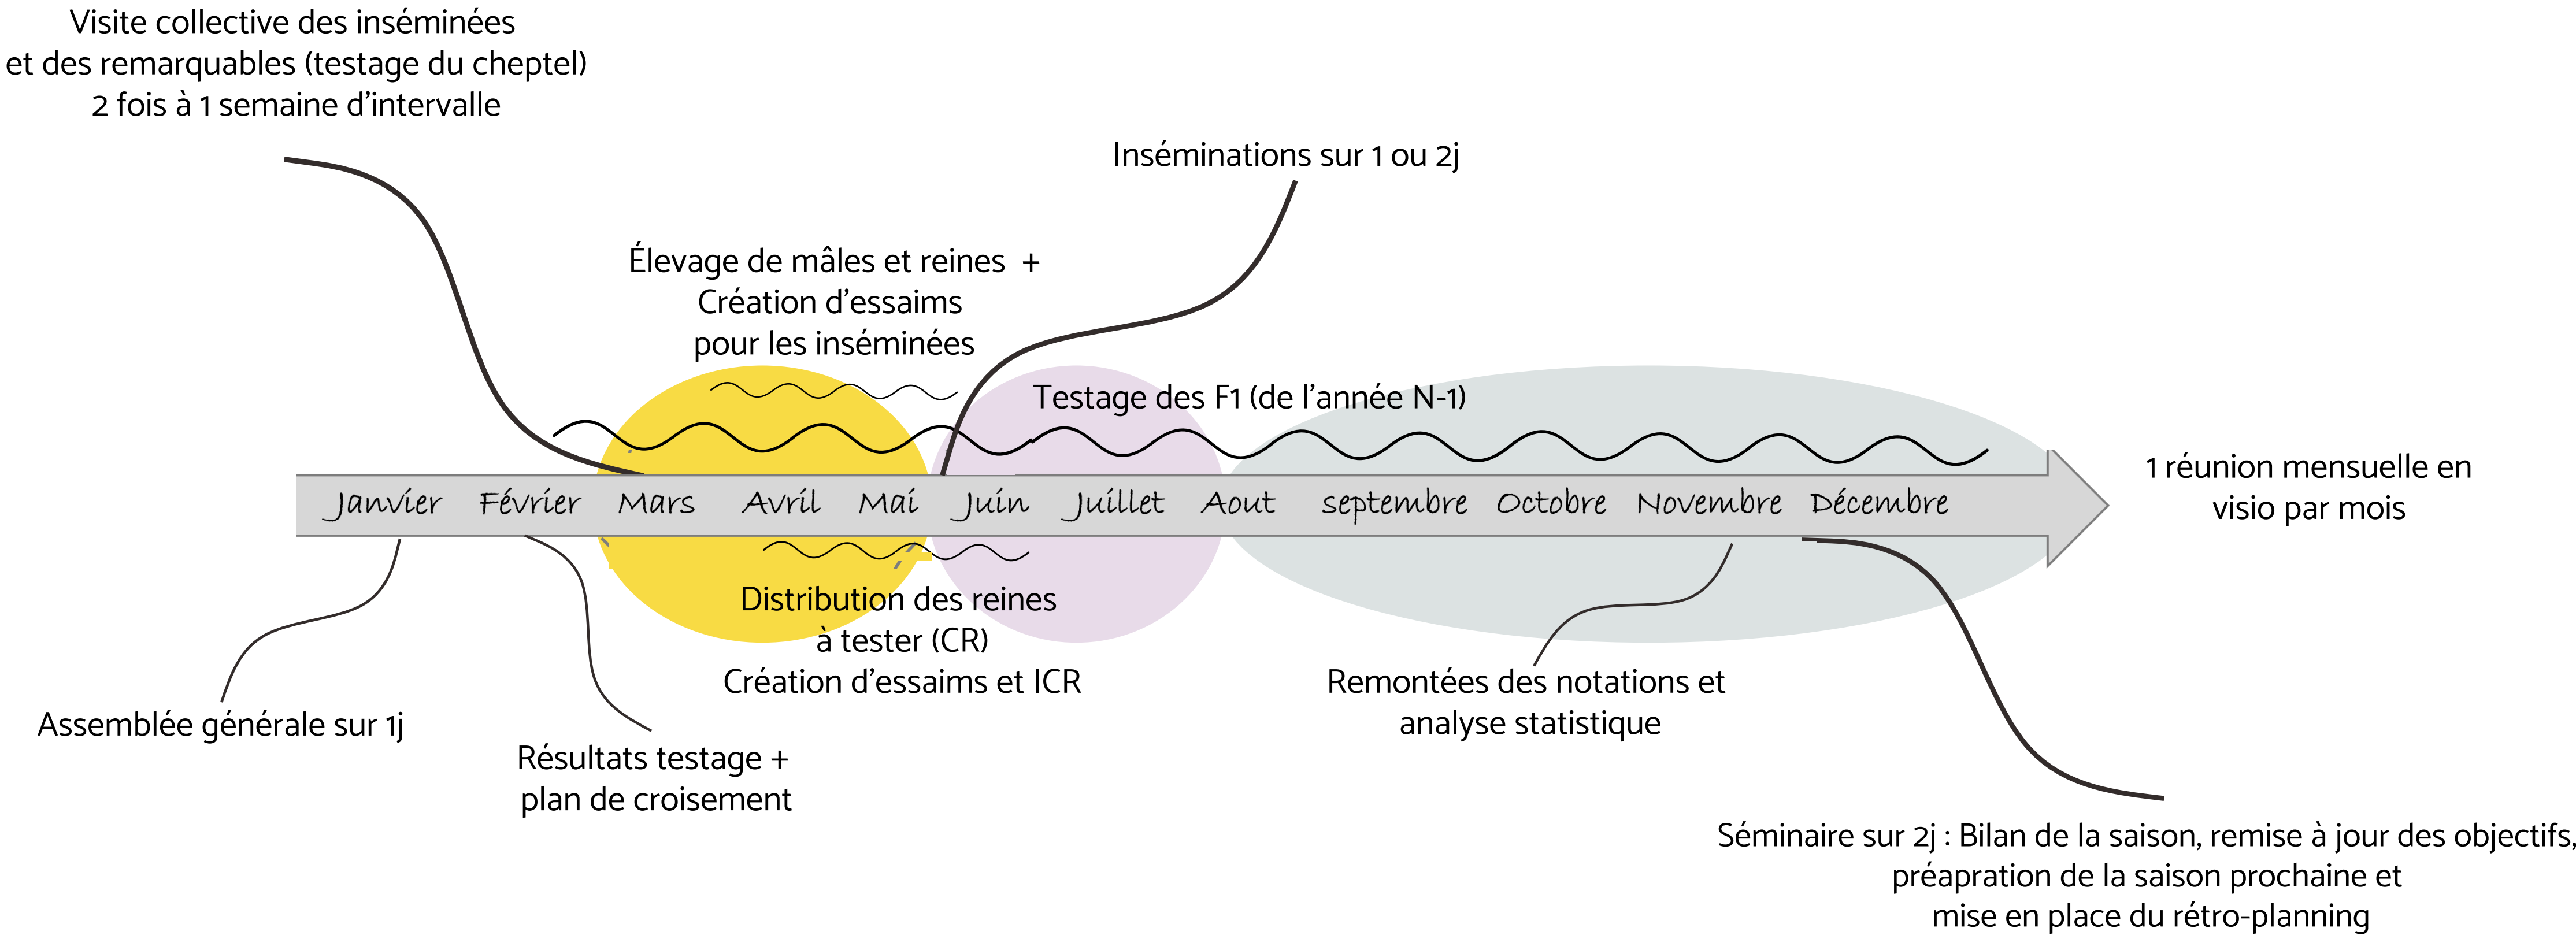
Visite collective des inséminées et des remarquables (testage du cheptel) 2 fois à 1 semaine d'intervalle

Insémninations sur 1 ou 2j

Élevage de mâles et reines + Création d'essaims pour les inséminées

Testage des F1 (de l'année N-1)

Janvier Février Mars Avril Mai Juin Juillet Aout septembre Octobre Novembre Décembre

1 réunion mensuelle en visio par mois

Distribution des reines à tester (CR) Création d'essaims et ICR

Remontées des notations et analyse statistique

Assemblée générale sur 1j

Résultats testage + plan de croisement

Séminaire sur 2j : Bilan de la saison, remise à jour des objectifs, préapration de la saison prochaine et mise en place du rétro-planning